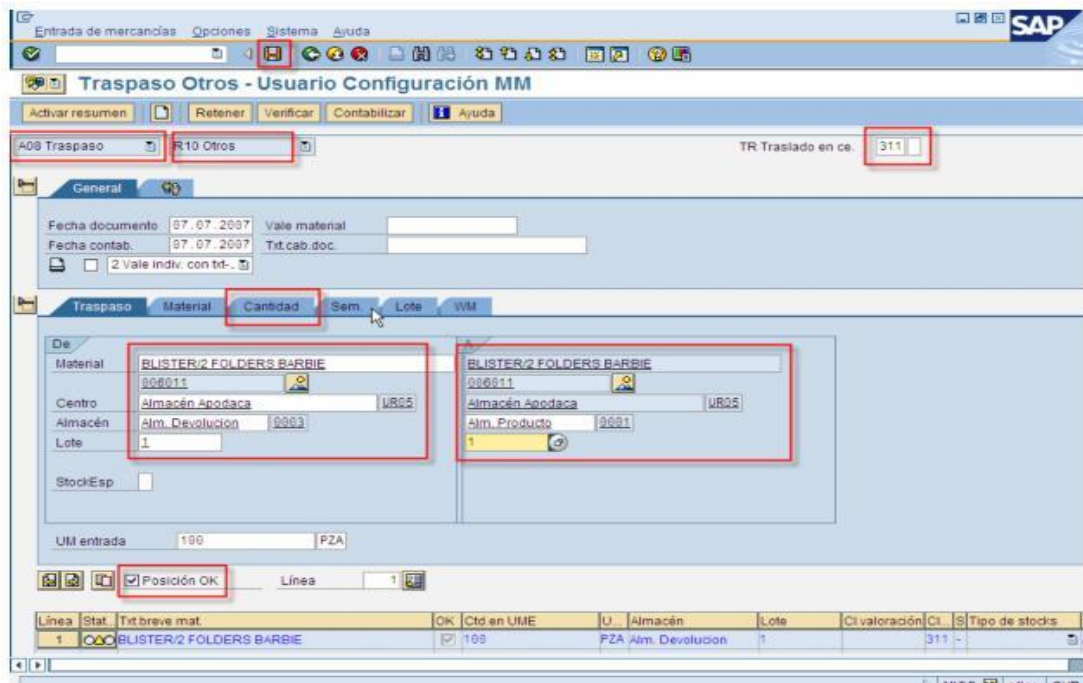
Entrada de mercancías Opciones Sistema Ayuda

SAP

Traspaso Otros - Usuario Configuración MM

Activar resumen | Retener | Verificar | Contabilizar | Ayuda

A08 Traspaso R10 Otros TR Traslado en ce. 311

General

Fecha documento 07.07.2007 Vale material
Fecha contab. 07.07.2007 Txt.cab.doc.
2 Vale indiv. con txt-.

Traspaso Material Cantidad Sem. Lote WM

De

Material BLISTER/2 FOLDERS BARBIE
006011
Centro Almacén Apodaca UR05
Almacén Alm. Devolucion 0003
Lote 1

StockEsp

BLISTER/2 FOLDERS BARBIE
006011
Almacén Apodaca UR05
Alm. Producto 0001
1

UM entrada 100 PZA

Posición OK Línea 1

| Línea | Stat. | Txt breve mat. | OK | Ctd en UME | U... | Almacén | Lote | Cl.valoración | Cl... | S | Tipo de stocks |
|---|---|---|---|---|---|---|---|---|---|---|---|
| 1 | | BLISTER/2 FOLDERS BARBIE | | 100 | PZA | Alm. Devolucion | 1 | | 311 | - | |